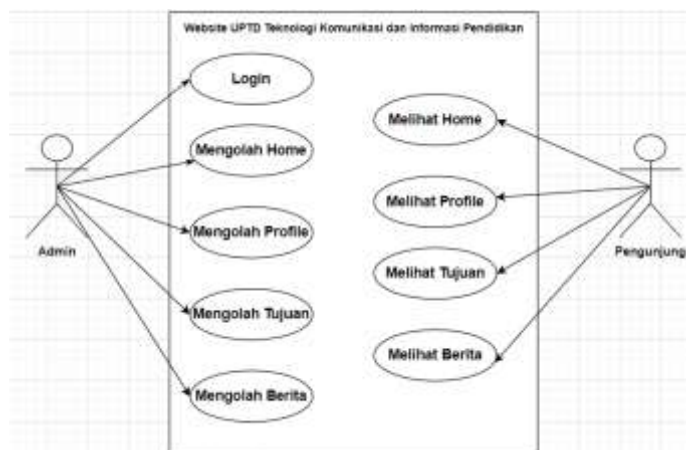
Website UPTD Teknologi Komunikasi dan Informasi Pendidikan

Login

Mengolah Home

Mengolah Profile

Mengolah Tujuan

Mengolah Berita

Melihat Home

Melihat Profile

Melihat Tujuan

Melihat Berita

Admin

Pengunjung